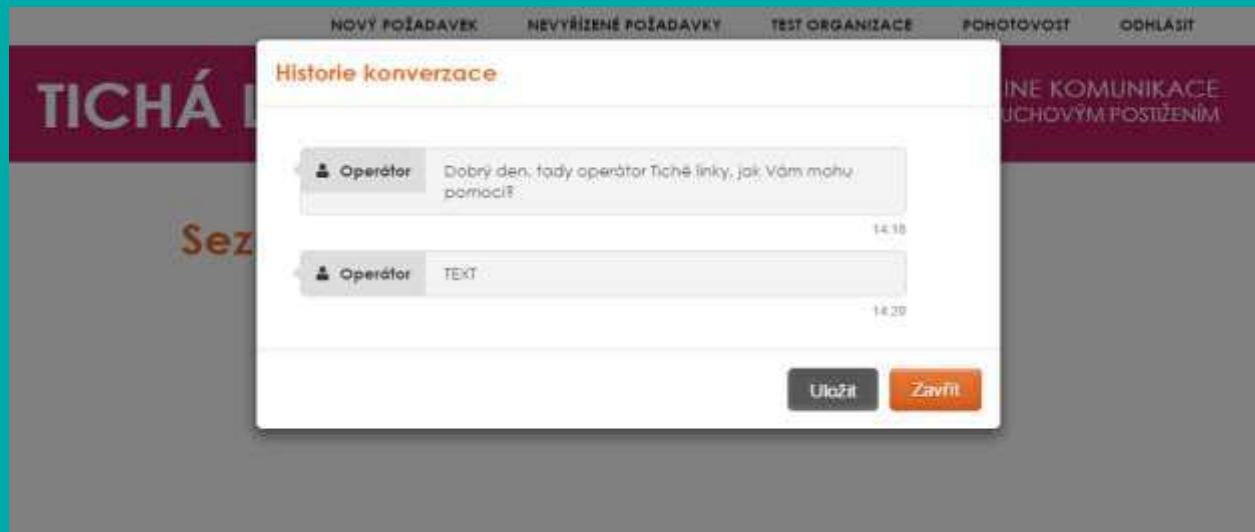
NOVÝ POŽADAVEK NEVYŘÍZENÉ POŽADAVKY TEST ORGANIZACE POHOTOVOST ODHLÁSIT

TICHÁ L

INE KOMUNIKACE
UCHOVÝM POSTIŽENÍM

Sez

Historie konverzace

Operátor Dobrý den, tady operátor Tiché linky, jak Vám mohu pomoci?

14:18

Operátor TEXT

14:20

Uložit Zavřít